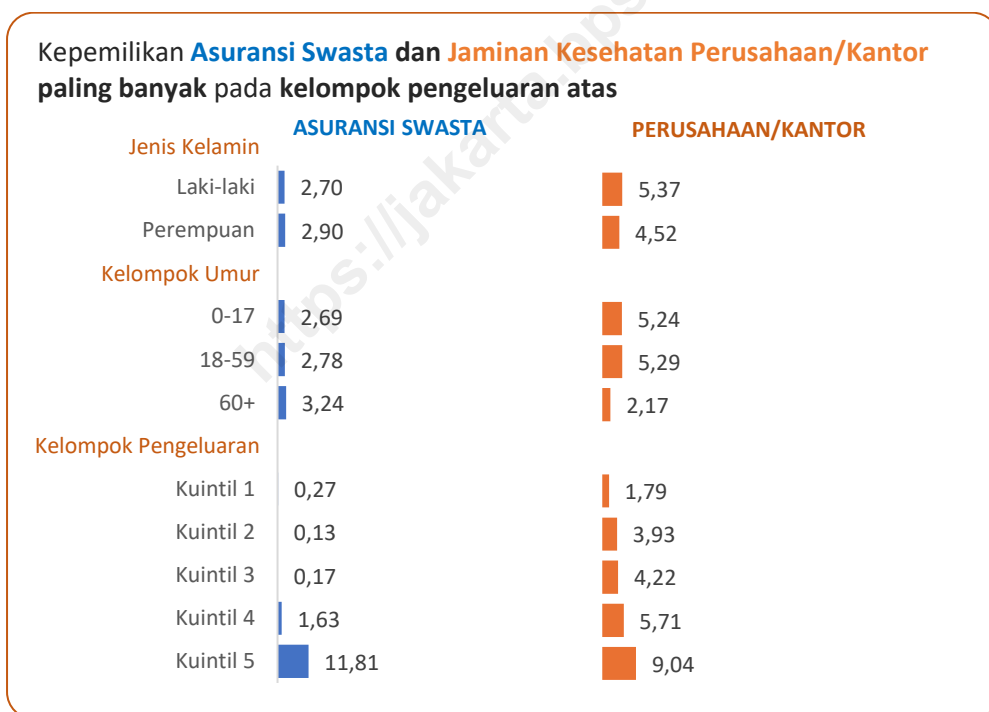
Kepemilikan **Asuransi Swasta** dan **Jaminan Kesehatan Perusahaan/Kantor** **paling banyak** pada **kelompok pengeluaran atas**

| | ASURANSI SWASTA | PERUSAHAAN/KANTOR |
|---|---|---|
| Jenis Kelamin | | |
| Laki-laki | 2,70 | 5,37 |
| Perempuan | 2,90 | 4,52 |
| Kelompok Umur | | |
| 0-17 | 2,69 | 5,24 |
| 18-59 | 2,78 | 5,29 |
| 60+ | 3,24 | 2,17 |
| Kelompok Pengeluaran | | |
| Kuintil 1 | 0,27 | 1,79 |
| Kuintil 2 | 0,13 | 3,93 |
| Kuintil 3 | 0,17 | 4,22 |
| Kuintil 4 | 1,63 | 5,71 |
| Kuintil 5 | 11,81 | 9,04 |

https://jakarta.bps